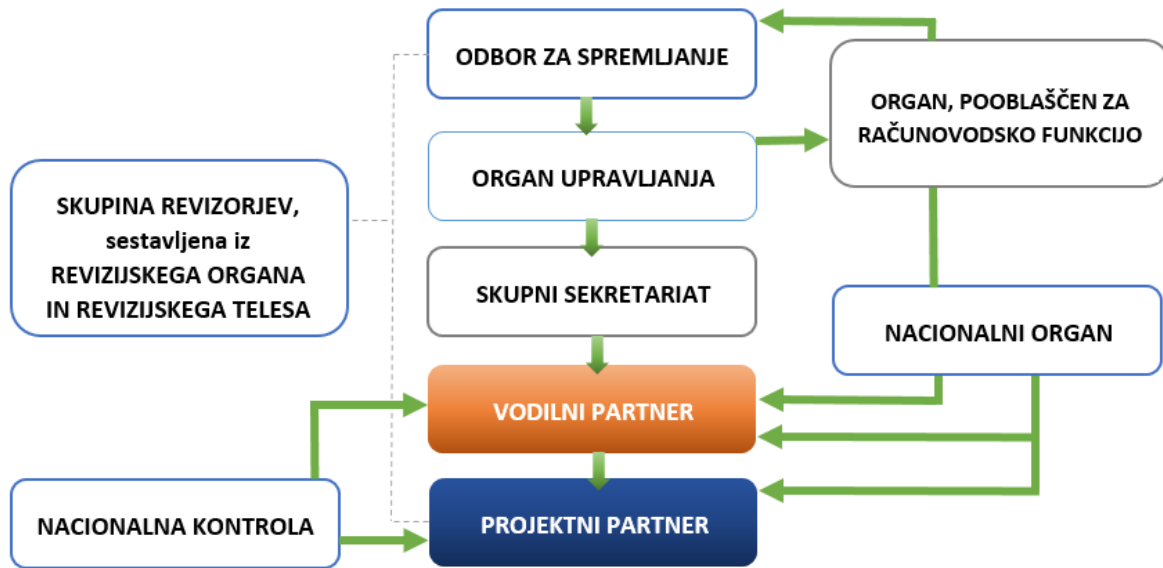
ODBOR ZA SPREMLJANJE

ORGAN, POOBLAŠČEN ZA RAČUNOVODSKO FUNKCIJO

ORGAN UPRAVLJANJA

SKUPINA REVIZORJEV, sestavljena iz REVIZIJSKEGA ORGANA IN REVIZIJSKEGA TELESA

SKUPNI SEKRETARIAT

NACIONALNI ORGAN

VODILNI PARTNER

NACIONALNA KONTROLA

PROJEKTNI PARTNER